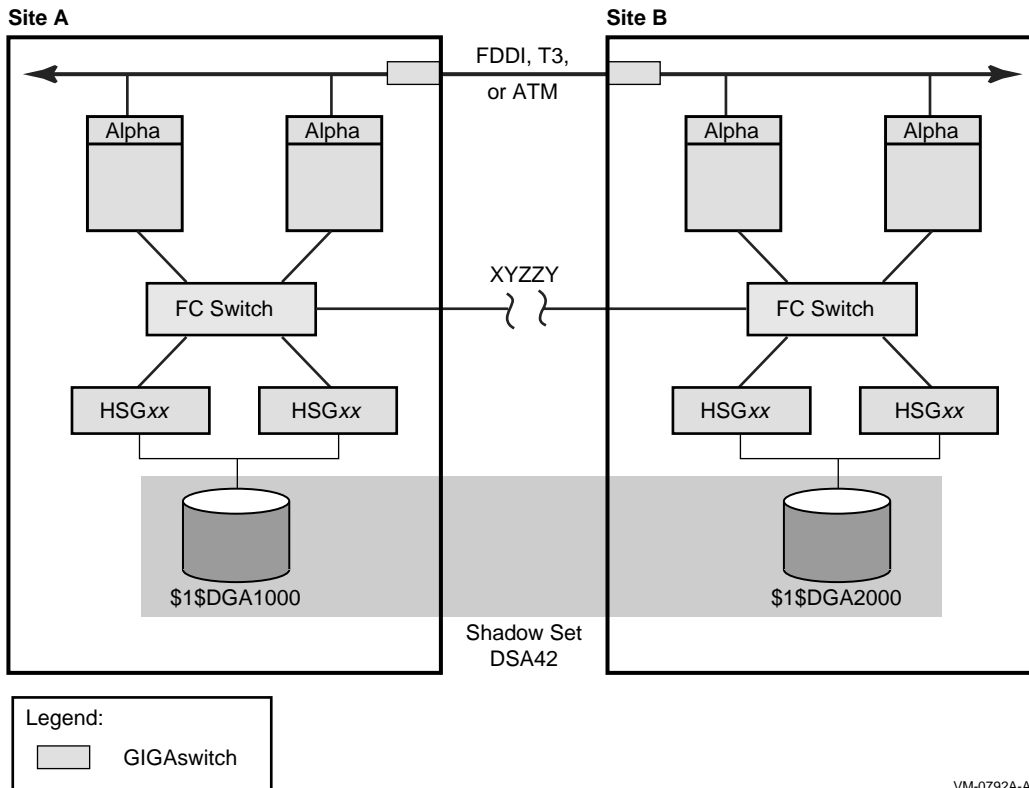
Site A

Site B

FDDI, T3, or ATM

Alpha

Alpha

Alpha

Alpha

XYZZY

FC Switch

FC Switch

HSG*xx*

HSG*xx*

HSG*xx*

HSG*xx*

\$1\$DGA1000

\$1\$DGA2000

Shadow Set DSA42

Legend:

GIGAswitch

VM-0792A-A